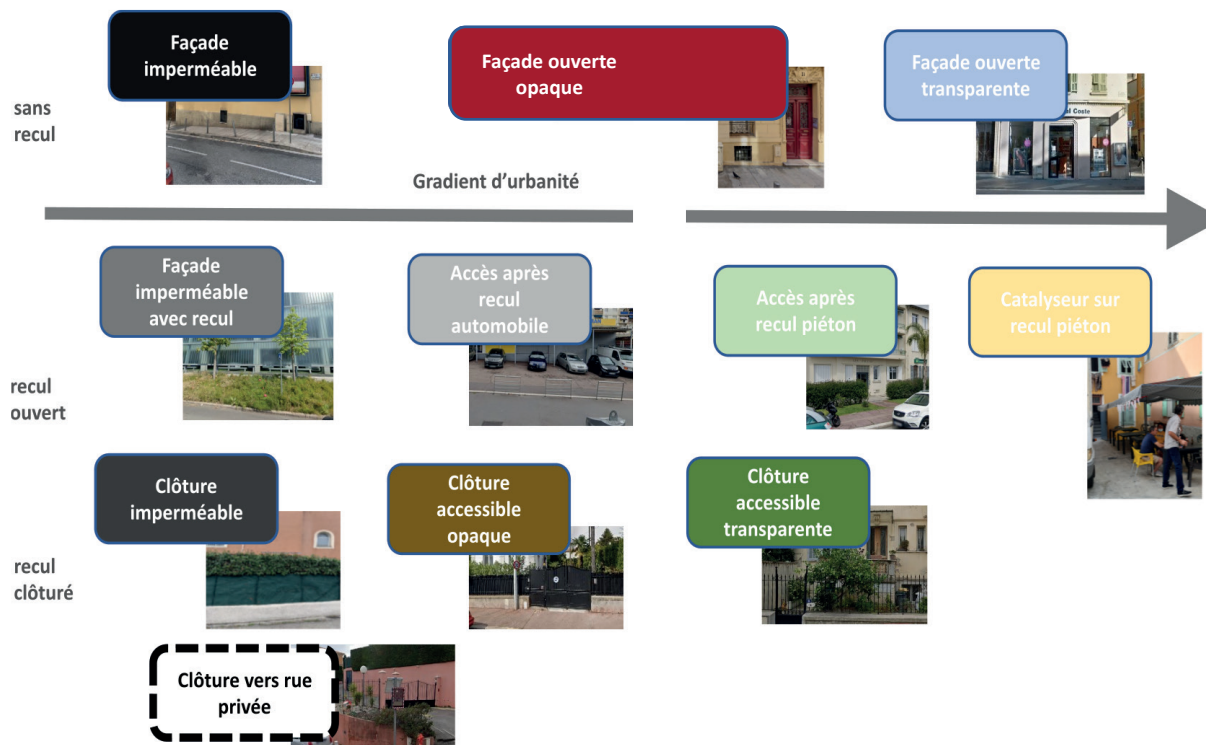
sans recul

Façade imperméable

Façade ouverte opaque

Façade ouverte transparente

Gradient d'urbanité

recul ouvert

Façade imperméable avec recul

Accès après recul automobile

Accès après recul piéton

Catalyseur sur recul piéton

recul clôturé

Clôture imperméable

Clôture accessible opaque

Clôture accessible transparente

Clôture vers rue privée